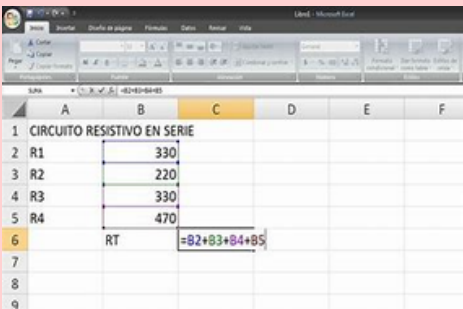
Libro1 - Microsoft Excel

Inicio Insertar Diseño de página Fórmulas Datos Revisar Vista

Pegar
Portapapeles
Fuente
Alineación
Número
Estilos

SUMA =B2+B3+B4+B5

| | A | B | C | D | E | F |
|---|---|---|---|---|---|---|
| 1 | CIRCUITO RESISTIVO EN SERIE | | | | | |
| 2 | R1 | 330 | | | | |
| 3 | R2 | 220 | | | | |
| 4 | R3 | 330 | | | | |
| 5 | R4 | 470 | | | | |
| 6 | | RT | =B2+B3+B4+B5 | | | |
| 7 | | | | | | |
| 8 | | | | | | |
| 9 | | | | | | |